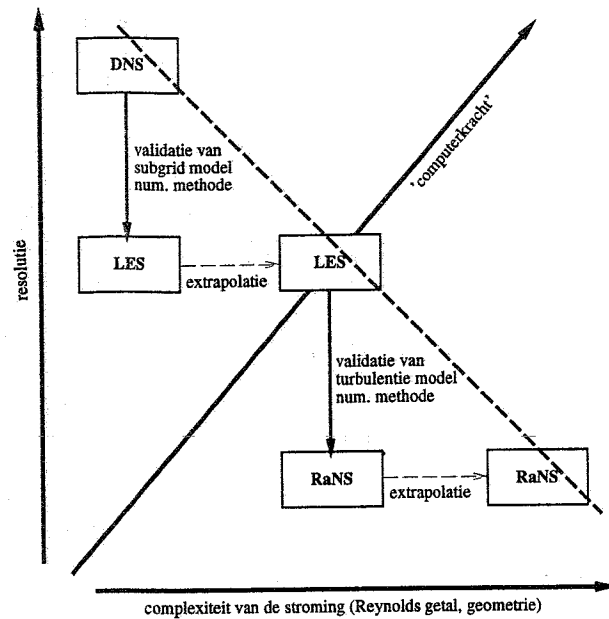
DNS

validatie van subgrid model num. methode

'computerkracht'

resolutie

LES

extrapolatie

LES

validatie van turbulentie model num. methode

RaNS

extrapolatie

RaNS

complexiteit van de stroming (Reynolds getal, geometrie)